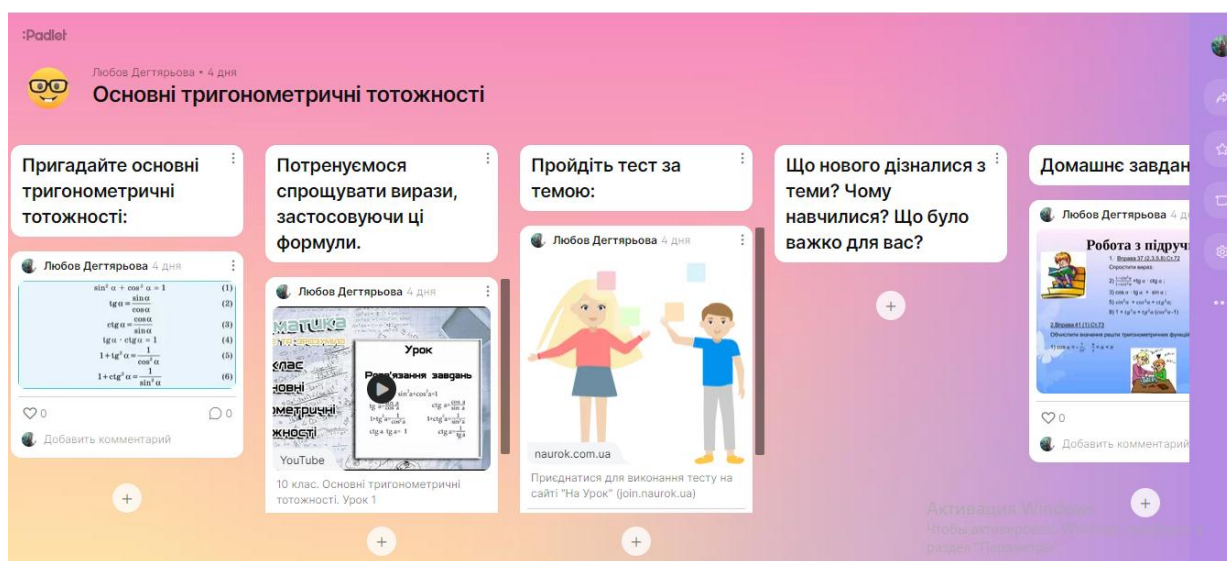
:Padlet

Любов Дегтярьова • 4 дня
Основні тригонометричні тотожності

Пригадайте основні тригонометричні тотожності:

Любов Дегтярьова 4 дня

$\sin^2\alpha + \cos^2\alpha = 1$ (1)
$tg\,\alpha = \frac{\sin\alpha}{\cos\alpha}$ (2)
$ctg\,\alpha = \frac{\cos\alpha}{\sin\alpha}$ (3)
$tg\,\alpha \cdot ctg\,\alpha = 1$ (4)
$1 + tg^2\alpha = \frac{1}{\cos^2\alpha}$ (5)
$1 + ctg^2\alpha = \frac{1}{\sin^2\alpha}$ (6)

0 0
Добавить комментарий

Потренуємося спрощувати вирази, застосовуючи ці формули.

Любов Дегтярьова 4 дня

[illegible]матика
клас
новні
нометричні
жності
Урок
Розв'язання завдань
$\sin^2\alpha+\cos^2\alpha=1$
$tg\alpha=\frac{\sin\alpha}{\cos\alpha}$ $ctg\alpha=\frac{\cos\alpha}{\sin\alpha}$
$1+tg^2\alpha=\frac{1}{\cos^2\alpha}$ $1+ctg^2\alpha=\frac{1}{\sin^2\alpha}$
$ctg\alpha \cdot tg\alpha=1$ $ctg\alpha=\frac{1}{tg\alpha}$
YouTube

10 клас. Основні тригонометричні тотожності. Урок 1

Пройдіть тест за темою:

Любов Дегтярьова 4 дня

naurok.com.ua

Приєднатися для виконання тесту на сайті "На Урок" (join.naurok.ua)

Що нового дізналися з теми? Чому навчилися? Що було важко для вас?

Домашнє завдан

Любов Дегтярьова 4 д

Робота з підруч
1. Вправа 37 (2,3,5,8) С.72
Спростити вираз:
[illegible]
2.Вправа 41 (1) С.73
Обчисліть значення решти тригонометричних функцій
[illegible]

0
Добавить комментарий

Активация Windows
Чтобы активировать Windows, перейдите в раздел "Параметры".